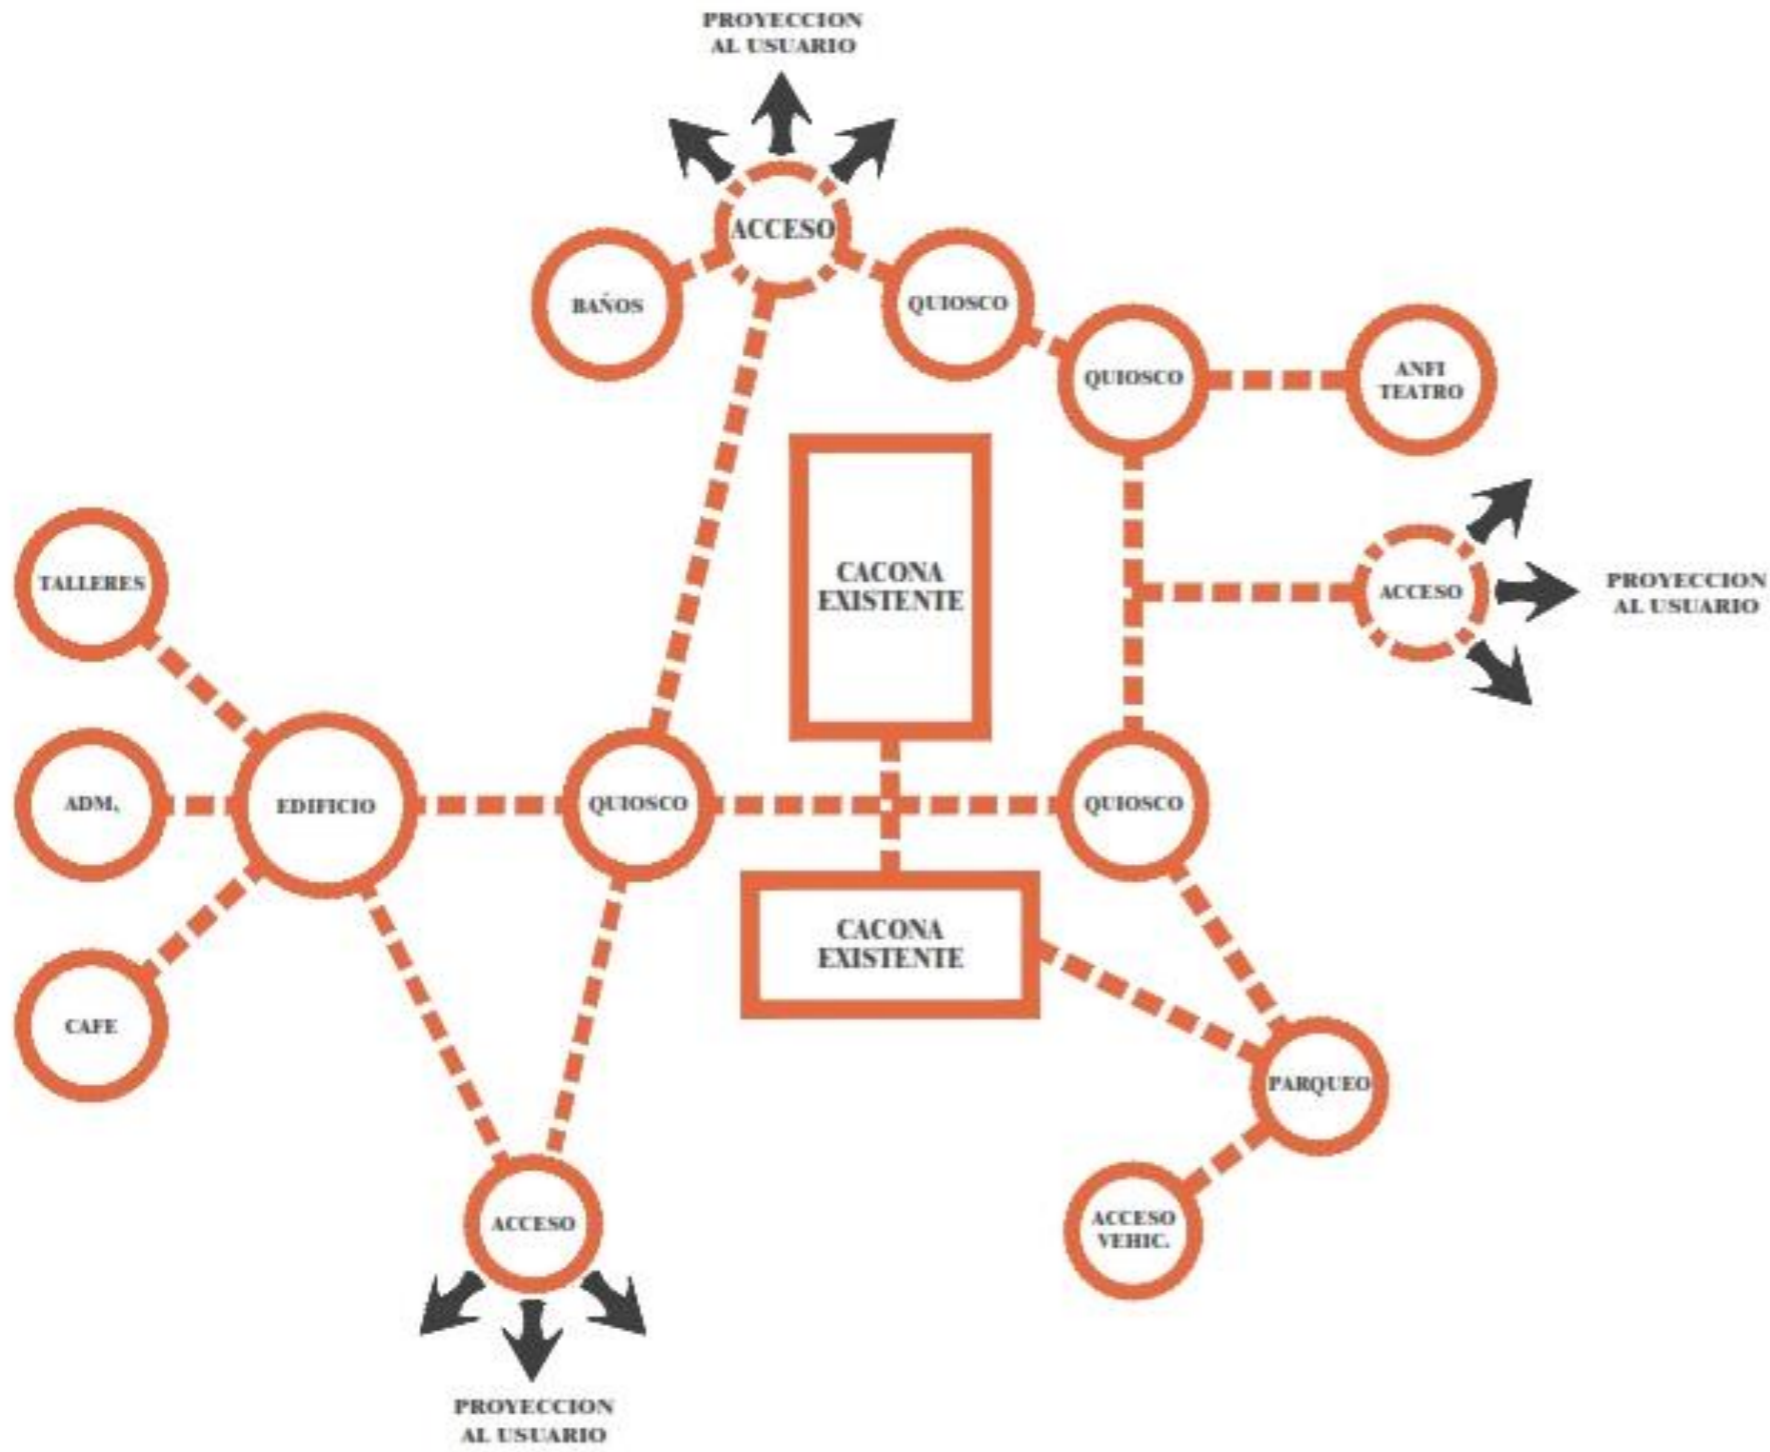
PROYECCION AL USUARIO

ACCESO

BAÑOS

QUIOSCO

QUIOSCO

ANFI TEATRO

CACONA EXISTENTE

TALLERES

ACCESO

PROYECCION AL USUARIO

ADM,

EDIFICIO

QUIOSCO

QUIOSCO

CACONA EXISTENTE

CAFE

PARQUEO

ACCESO

ACCESO VEHIC.

PROYECCION AL USUARIO